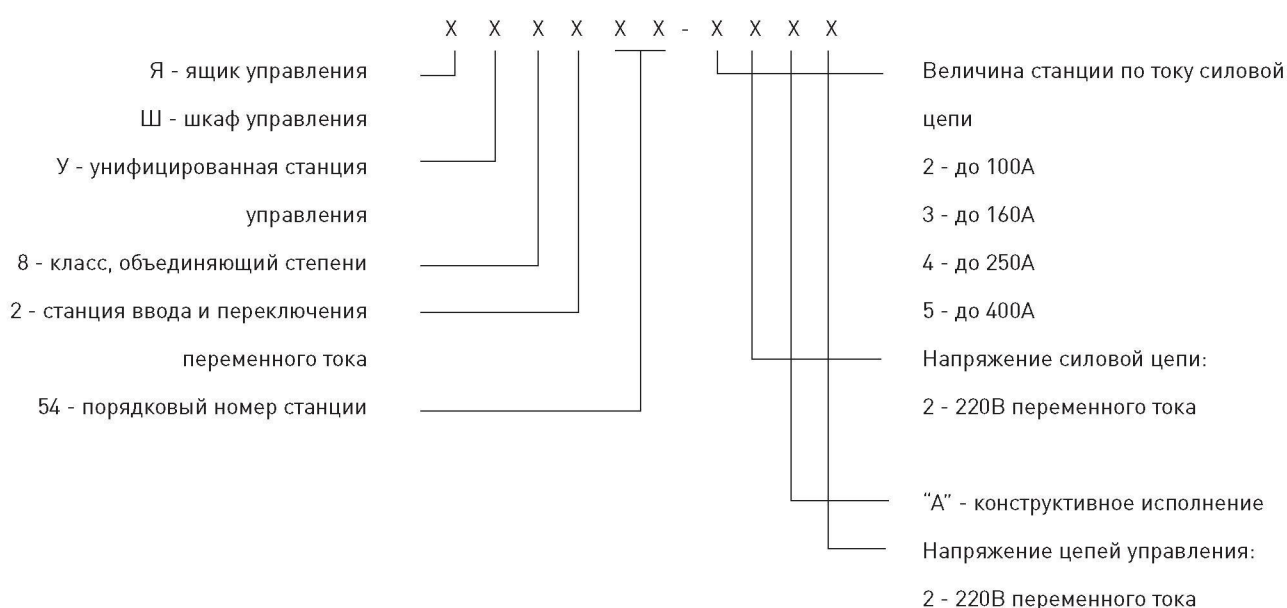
X X X X X X - X X X X

Я - ящик управления

Ш - шкаф управления

У - унифицированная станция управления

8 - класс, объединяющий степени

2 - станция ввода и переключения переменного тока

54 - порядковый номер станции

Величина станции по току силовой цепи

2 - до 100А

3 - до 160А

4 - до 250А

5 - до 400А

Напряжение силовой цепи:

2 - 220В переменного тока

"А" - конструктивное исполнение

Напряжение цепей управления:

2 - 220В переменного тока